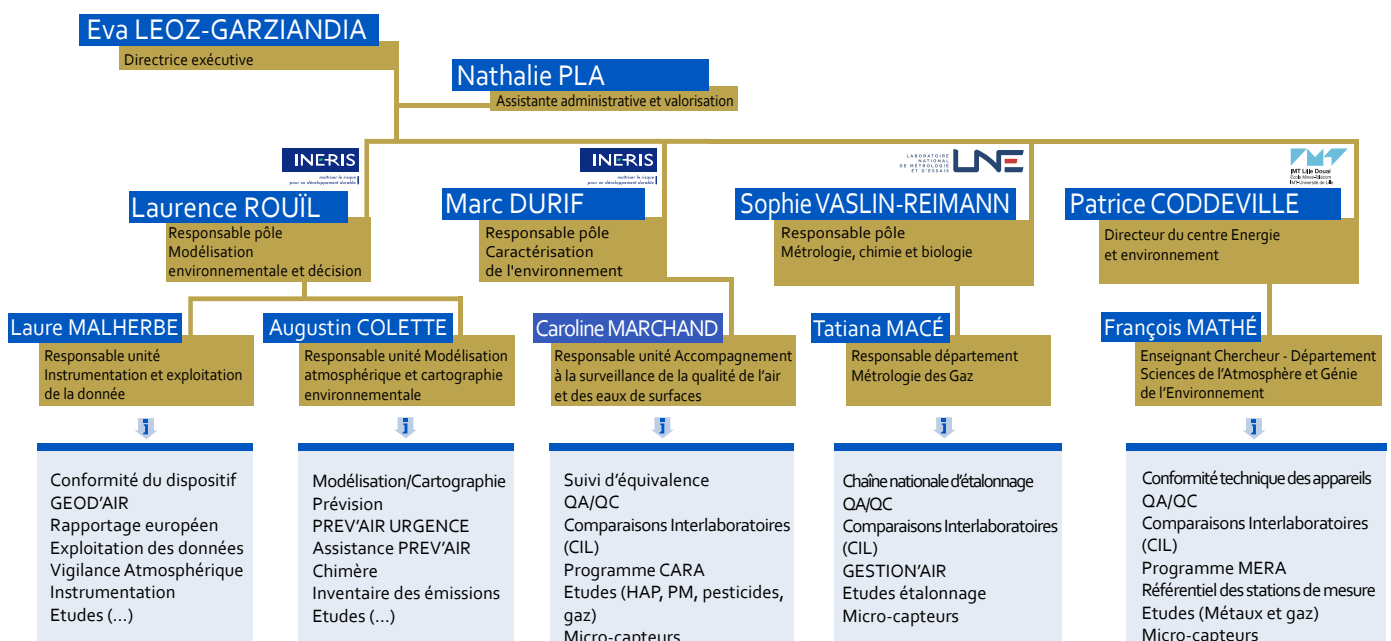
Eva LEOZ-GARZIANDIA
Directrice exécutive

Nathalie PLA
Assistante administrative et valorisation

INERIS
maîtriser le risque pour un développement durable

Laurence ROUÏL
Responsable pôle Modélisation environnementale et décision

INERIS
maîtriser le risque pour un développement durable

Marc DURIF
Responsable pôle Caractérisation de l'environnement

LABORATOIRE NATIONAL DE MÉTROLOGIE ET D'ESSAIS LNE

Sophie VASLIN-REIMANN
Responsable pôle Métrologie, chimie et biologie

IMT Lille Douai

Patrice CODDEVILLE
Directeur du centre Energie et environnement

Laure MALHERBE
Responsable unité Instrumentation et exploitation de la donnée

Augustin COLETTE
Responsable unité Modélisation atmosphérique et cartographie environnementale

Caroline MARCHAND
Responsable unité Accompagnement à la surveillance de la qualité de l'air et des eaux de surfaces

Tatiana MACÉ
Responsable département Métrologie des Gaz

François MATHÉ
Enseignant Chercheur - Département Sciences de l'Atmosphère et Génie de l'Environnement

Conformité du dispositif GEOD'AIR
Rapportage européen
Exploitation des données
Vigilance Atmosphérique
Instrumentation
Etudes (…)

Modélisation/Cartographie
Prévision
PREV'AIR URGENCE
Assistance PREV'AIR
Chimère
Inventaire des émissions
Etudes (…)

Suivi d'équivalence
QA/QC
Comparaisons Interlaboratoires (CIL)
Programme CARA
Etudes (HAP, PM, pesticides, gaz)
Micro-capteurs

Chaîne nationale d'étalonnage
QA/QC
Comparaisons Interlaboratoires (CIL)
GESTION'AIR
Etudes étalonnage
Micro-capteurs

Conformité technique des appareils
QA/QC
Comparaisons Interlaboratoires (CIL)
Programme MERA
Référentiel des stations de mesure
Etudes (Métaux et gaz)
Micro-capteurs